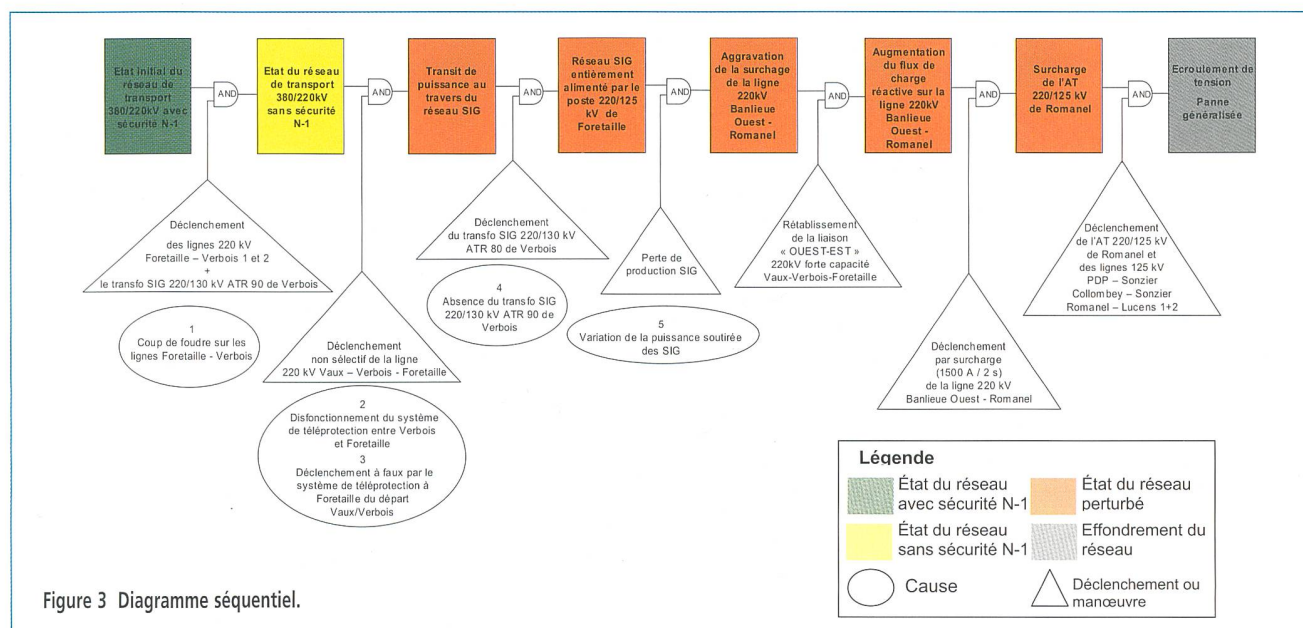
Etat initial du réseau de transport 380/220kV avec sécurité N-1

AND

Etat du réseau de transport 380/220kV sans sécurité N-1

AND

Transit de puissance au travers du réseau SIG

AND

Réseau SIG entièrement alimenté par le poste 220/125 kV de Foretaille

AND

Aggravation de la surcharge de la ligne 220kV Banlieue Ouest - Romanel

AND

Augmentation du flux de charge réactive sur la ligne 220kV Banlieue Ouest - Romanel

AND

Surcharge de l'AT 220/125 kV de Romanel

AND

Ecroulement de tension

Panne généralisée

Déclenchement des lignes 220 kV Foretaille – Verbois 1 et 2 + le transfo SIG 220/130 kV ATR 90 de Verbois

1
Coup de foudre sur les lignes Foretaille - Verbois

Déclenchement non sélectif de la ligne 220 kV Vaux – Verbois - Foretaille

2
Disfonctionnement du système de téléprotection entre Verbois et Foretaille
3
Déclenchement à faux par le système de téléprotection à Foretaille du départ Vaux/Verbois

Déclenchement du transfo SIG 220/130 kV ATR 80 de Verbois

4
Absence du transfo SIG 220/130 kV ATR 90 de Verbois

Perte de production SIG

5
Variation de la puissance soutirée des SIG

Rétablissement de la liaison « OUEST-EST » 220kV forte capacité Vaux-Verbois-Foretaille

Déclenchement par surcharge (1500 A / 2 s) de la ligne 220 kV Banlieue Ouest - Romanel

Déclenchement de l'AT 220/125 kV de Romanel et des lignes 125 kV PDP – Sonzier Collombey – Sonzier Romanel – Lucens 1+2

Légende
État du réseau avec sécurité N-1
État du réseau perturbé
État du réseau sans sécurité N-1
Effondrement du réseau
Cause
Déclenchement ou manœuvre

Figure 3 Diagramme séquentiel.